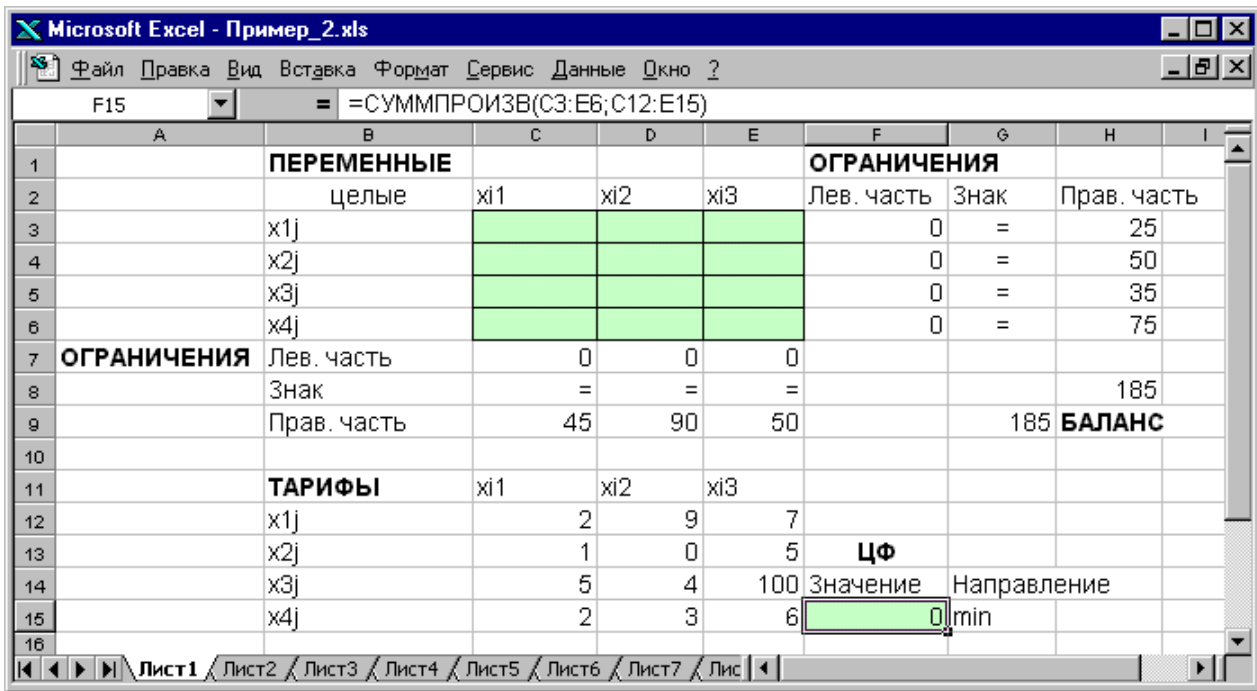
Microsoft Excel - Пример_2.xls

Файл Правка Вид Вставка Формат Сервис Данные Окно ?

F15 = =СУММПРОИЗВ(C3:E6;C12:E15)

| | A | B | C | D | E | F | G | H | I |
|---|---|---|---|---|---|---|---|---|---|
| 1 | | ПЕРЕМЕННЫЕ | | | | ОГРАНИЧЕНИЯ | | | |
| 2 | | целые | xi1 | xi2 | xi3 | Лев. часть | Знак | Прав. часть | |
| 3 | | x1j | | | | 0 | = | 25 | |
| 4 | | x2j | | | | 0 | = | 50 | |
| 5 | | x3j | | | | 0 | = | 35 | |
| 6 | | x4j | | | | 0 | = | 75 | |
| 7 | ОГРАНИЧЕНИЯ | Лев. часть | 0 | 0 | 0 | | | | |
| 8 | | Знак | = | = | = | | | 185 | |
| 9 | | Прав. часть | 45 | 90 | 50 | | 185 | БАЛАНС | |
| 10 | | | | | | | | | |
| 11 | | ТАРИФЫ | xi1 | xi2 | xi3 | | | | |
| 12 | | x1j | 2 | 9 | 7 | | | | |
| 13 | | x2j | 1 | 0 | 5 | ЦФ | | | |
| 14 | | x3j | 5 | 4 | 100 | Значение | Направление | | |
| 15 | | x4j | 2 | 3 | 6 | 0 | min | | |
| 16 | | | | | | | | | |

Лист1 Лист2 Лист3 Лист4 Лист5 Лист6 Лист7 Лис